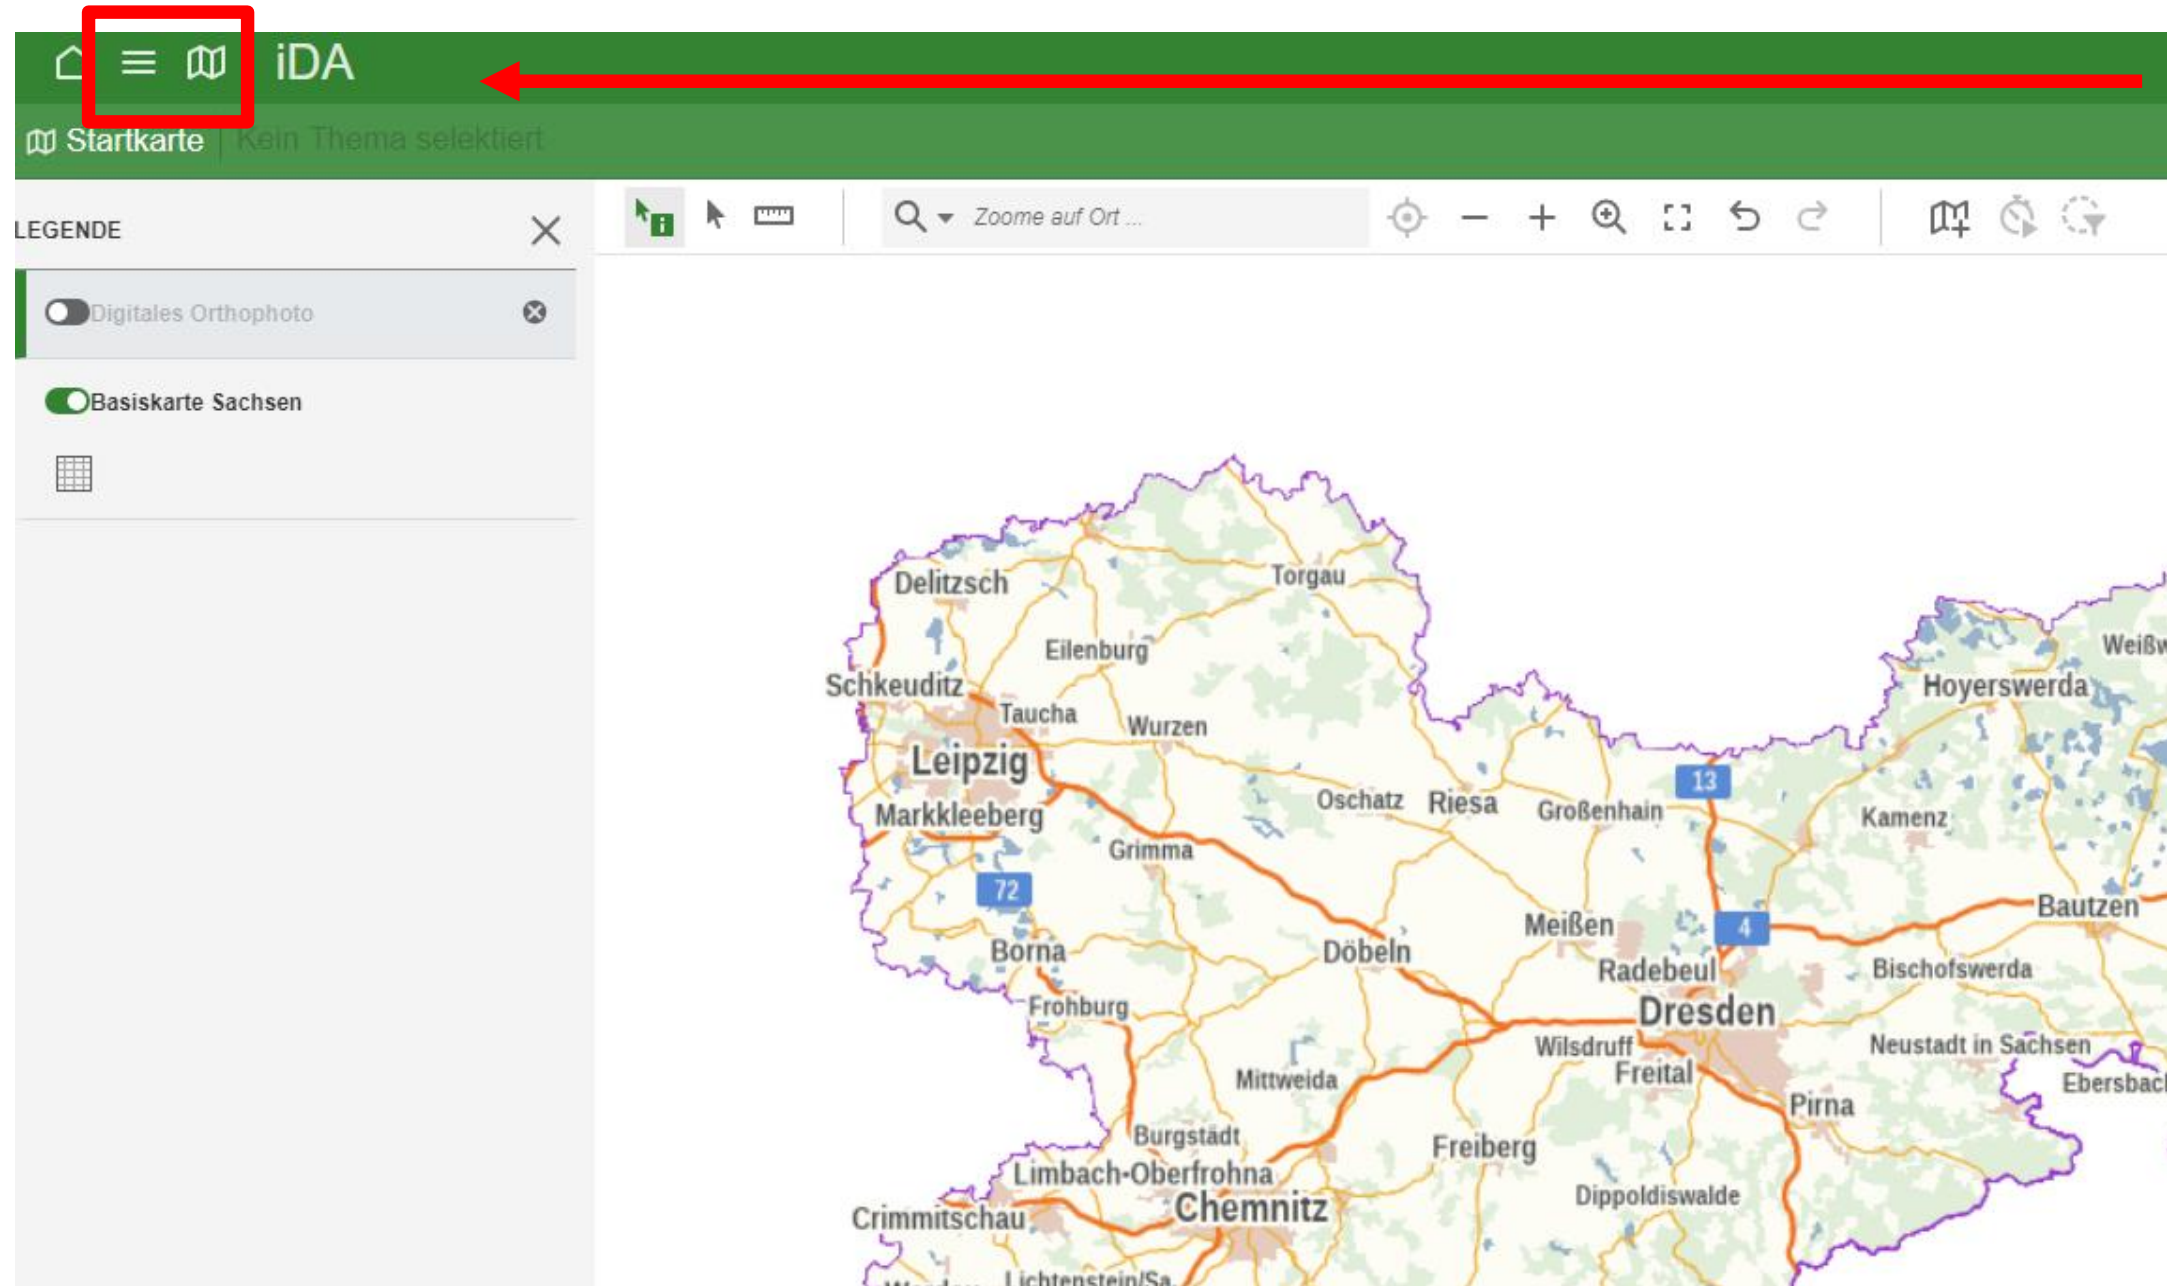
iDA

Startkarte | Kein Thema selektiert

LEGENDE

Digitales Orthophoto

Basiskarte Sachsen

Zoome auf Ort ...

Delitzsch
Torgau
Eilenburg
Schkeuditz
Taucha
Wurzen
Leipzig
Markkleeberg
Oschatz
Riesa
Großenhain
Hoyerswerda
Weißw
13
Kamenz
Grimma
72
Borna
Döbeln
Meißen
4
Bautzen
Radebeul
Bischofswerda
Frohburg
Dresden
Wilsdruff
Neustadt in Sachsen
Freital
Ebersbac
Mittweida
Pirna
Burgstädt
Freiberg
Limbach-Oberfrohna
Chemnitz
Dippoldiswalde
Crimmitschau
Lichtenstein/Sa.